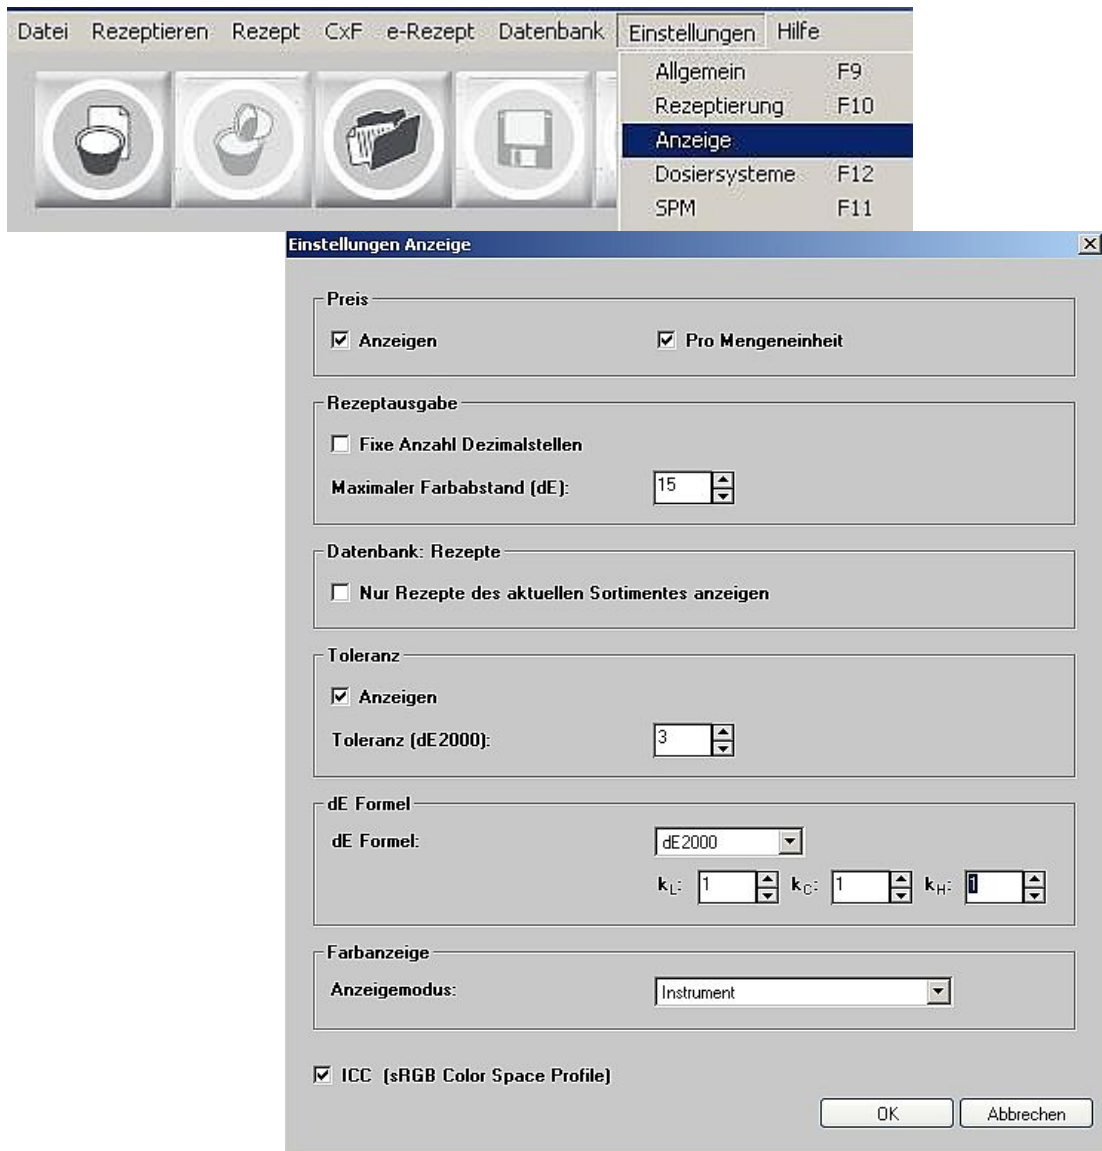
Datei Rezeptieren Rezept CxF e-Rezept Datenbank Einstellungen Hilfe

Allgemein F9
Rezeptierung F10
Anzeige
Dosiersysteme F12
SPM F11

Einstellungen Anzeige

Preis
☑ Anzeigen ☑ Pro Mengeneinheit

Rezeptausgabe
☐ Fixe Anzahl Dezimalstellen
Maximaler Farbabstand (dE): 15

Datenbank: Rezepte
☐ Nur Rezepte des aktuellen Sortimentes anzeigen

Toleranz
☑ Anzeigen
Toleranz (dE2000): 3

dE Formel
dE Formel: dE2000
$k_L$: 1 $k_C$: 1 $k_H$: 1

Farbanzeige
Anzeigemodus: Instrument

☑ ICC (sRGB Color Space Profile)

OK Abbrechen